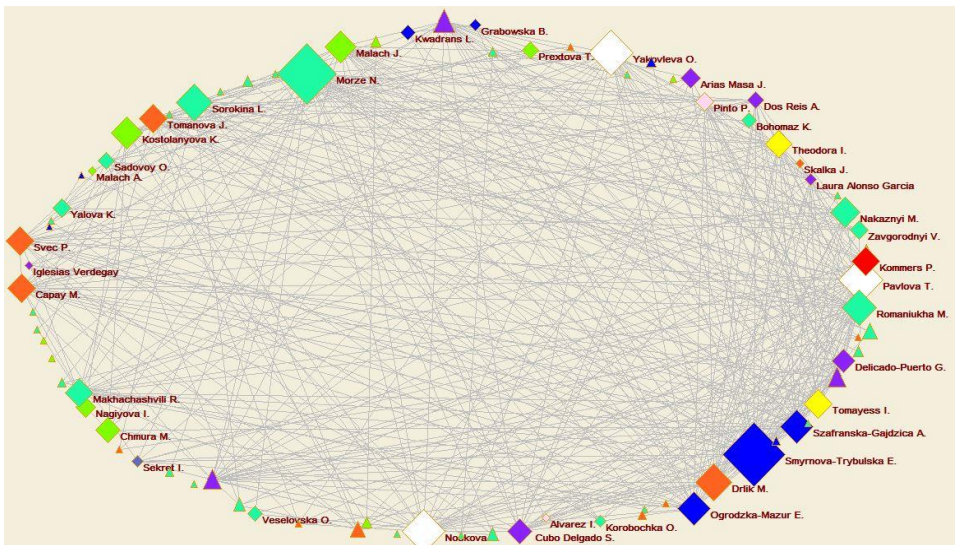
Kwadrans L.
Grabowska B.
Malach J.
Prextova T.
Yakovleva O.
Morze N.
Arias Masa J.
Pinto P.
Dos Reis A.
Sorokina L.
Bohomaz K.
Tomanova J.
Kostolanyova K.
Theodora I.
Sadovoy O.
Skalka J.
Malach A.
Laura Alonso Garcia
Yalova K.
Nakaznyi M.
Zavgorodnyi V.
Svec P.
Iglesias Verdegay
Kommers P.
Pavlova T.
Capay M.
Romaniukha M.
Delicado-Puerto G.
Makhachashvili R.
Nagiyova I.
Tomayess I.
Chmura M.
Szafranska-Gajdzica A.
Sekret I.
Smyrnova-Trybulska E.
Drlik M.
Ogrodzka-Mazur E.
Veselovska O.
Korobochka O.
Alvarez I.
Noskova
Cubo Delgado S.